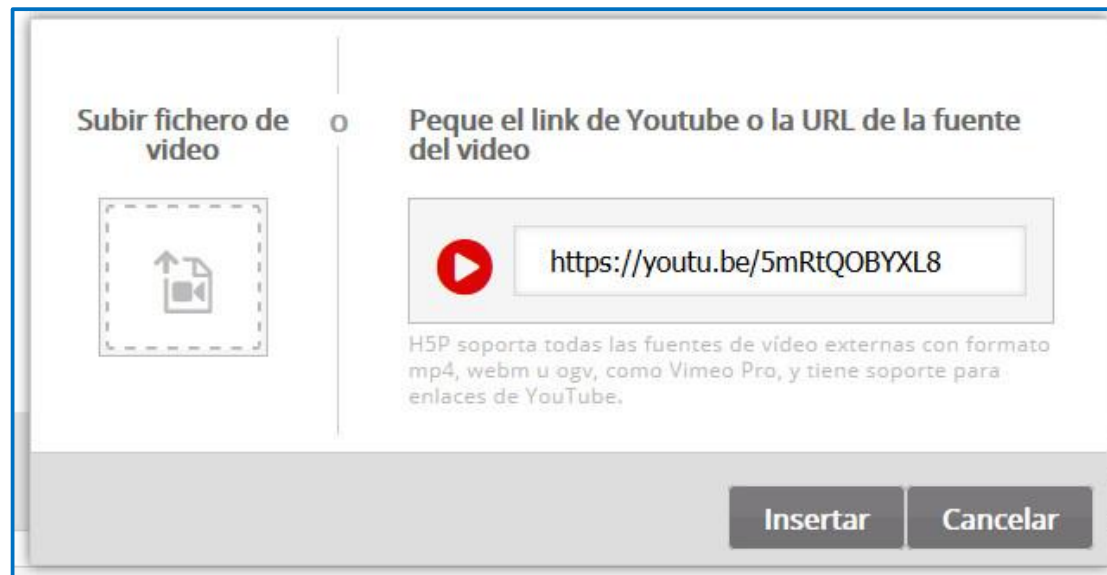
Subir fichero de video

o

Peque el link de Youtube o la URL de la fuente del video

https://youtu.be/5mRtQOBYXL8

H5P soporta todas las fuentes de vídeo externas con formato mp4, webm u ogv, como Vimeo Pro, y tiene soporte para enlaces de YouTube.

Insertar

Cancelar